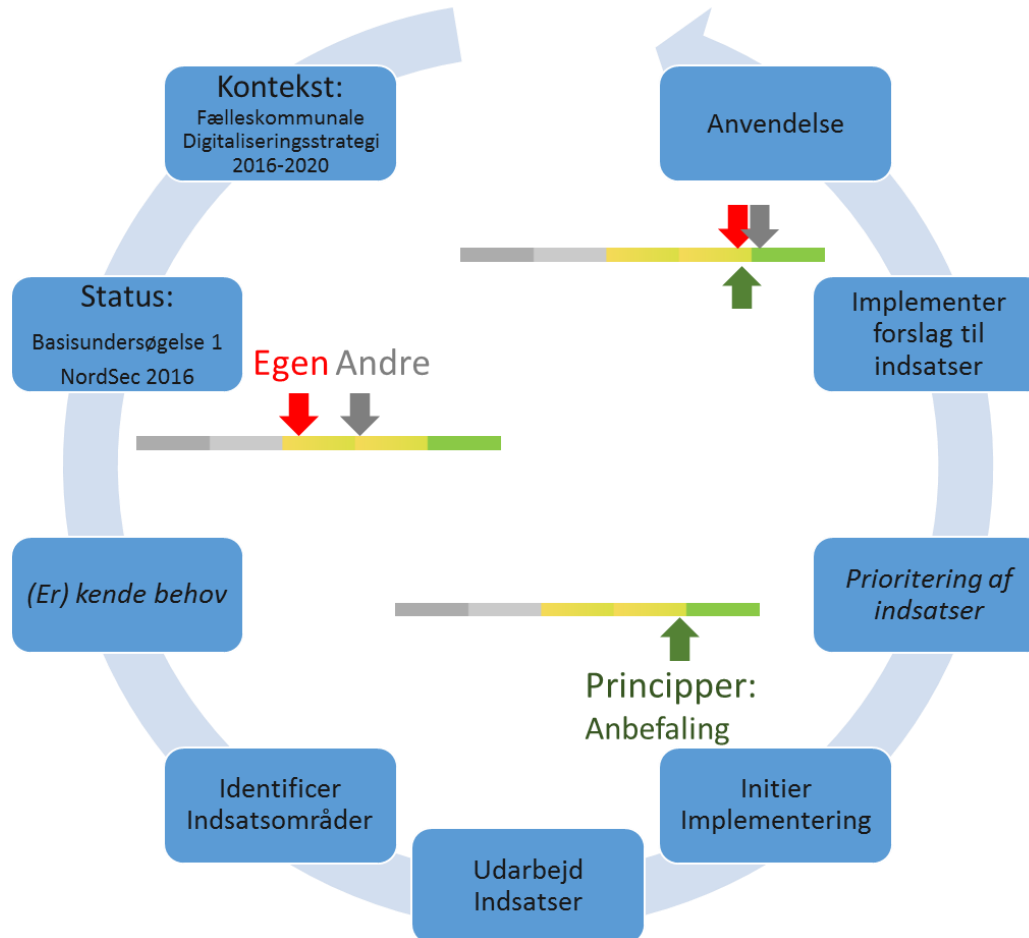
Kontekst:
Fælleskommunale Digitaliseringsstrategi 2016-2020

Anvendelse

Status:
Basisundersøgelse 1
NordSec 2016

Egen Andre

Implementer forslag til indsatser

(Er) kende behov

Prioritering af indsatser

Principper:
Anbefaling

Identificer Indsatsområder

Initier Implementering

Udarbejd Indsatser